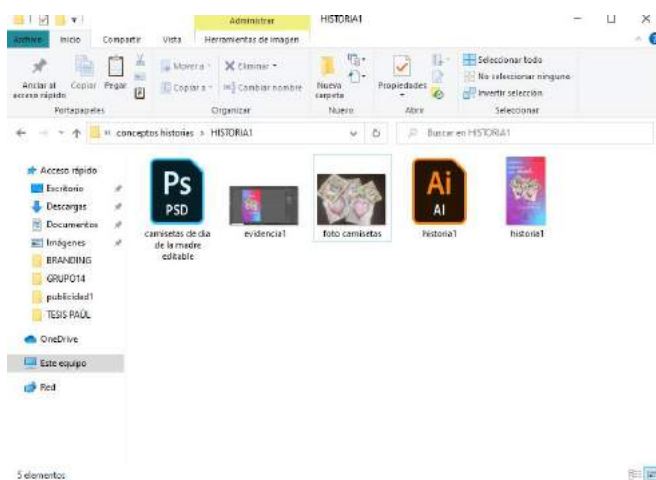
Administrar HISTORIA1

Archivo Inicio Compartir Vista Herramientas de imagen

Anclar al acceso rápido Copiar Pegar

Portapapeles

Mover a Copiar a Eliminar Cambiar nombre

Organizar

Nueva carpeta

Nuevo

Propiedades

Abrir

Seleccionar todo
No seleccionar ninguno
Invertir selección

Seleccionar

« conceptos historias > HISTORIA1

Buscar en HISTORIA1

Acceso rápido
Escritorio
Descargas
Documentos
Imágenes
BRANDING
GRUPO14
publicidad1
TESIS PAÚL
OneDrive
Este equipo
Red

Ps PSD
camisetas de dia de la madre editable

evidencia1

foto camisetas

Ai AI
historia1

historia1

5 elementos